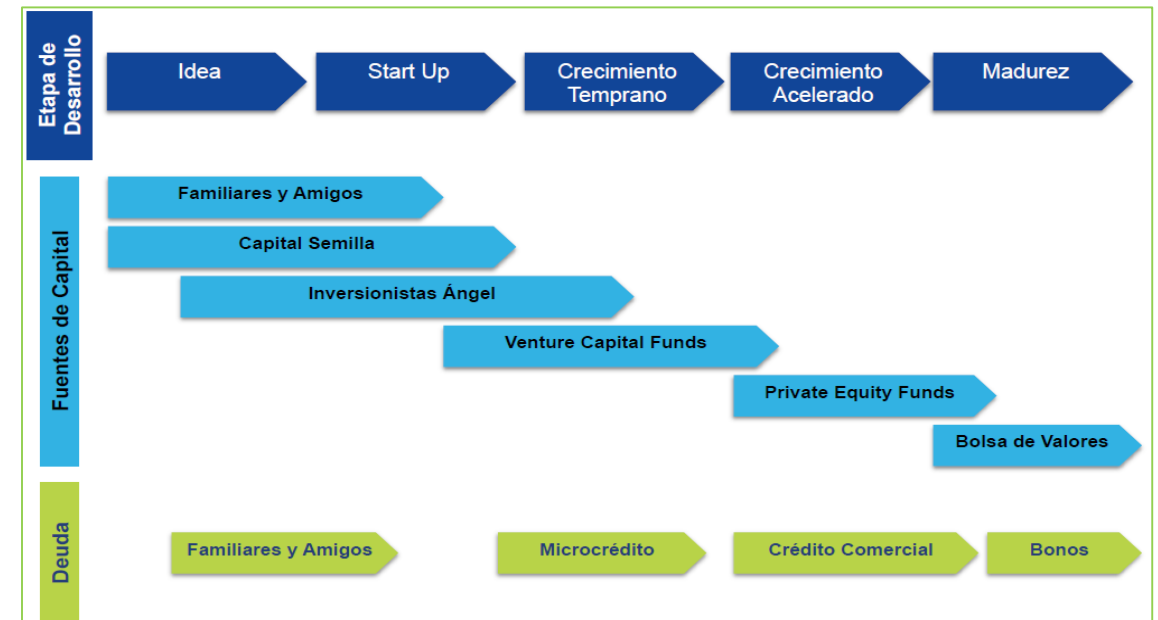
Etapa de Desarrollo

Idea

Start Up

Crecimiento Temprano

Crecimiento Acelerado

Madurez

Fuentes de Capital

Familiares y Amigos

Capital Semilla

Inversionistas Ángel

Venture Capital Funds

Private Equity Funds

Bolsa de Valores

Deuda

Familiares y Amigos

Microcrédito

Crédito Comercial

Bonos